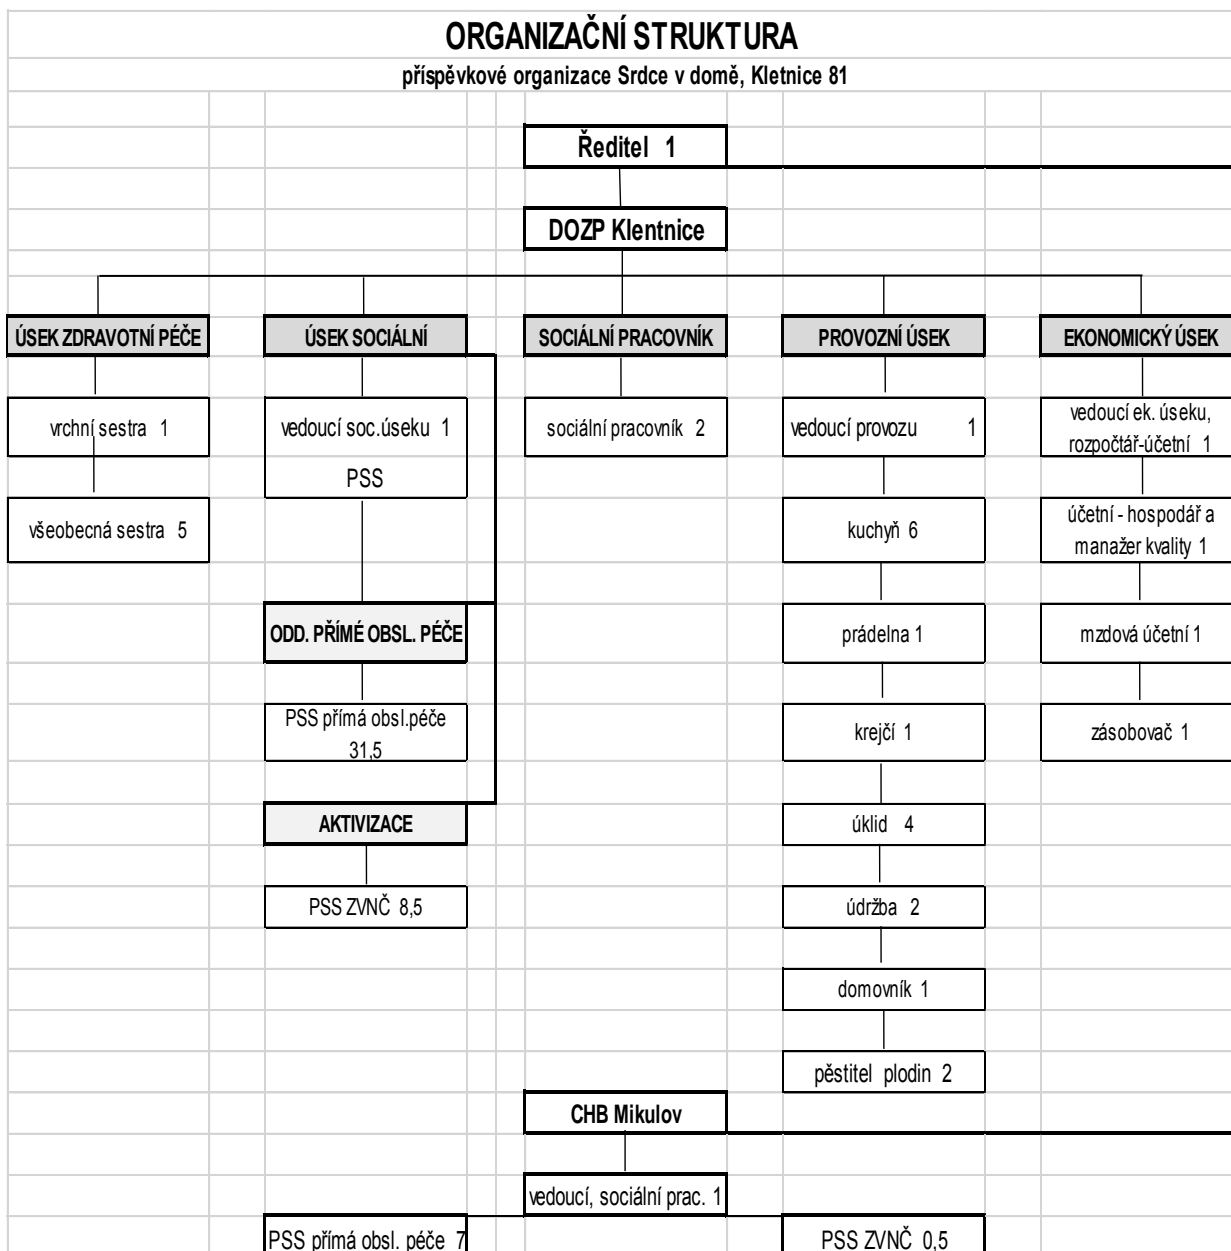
ORGANIZAČNÍ STRUKTURA

příspěvkové organizace Srdce v domě, Kletnice 81

Ředitel 1

DOZP Klentnice

ÚSEK ZDRAVOTNÍ PÉČE

vrchní sestra 1

všeobecná sestra 5

ÚSEK SOCIÁLNÍ

vedoucí soc.úseku 1
PSS

ODD. PŘÍMÉ OBSL. PÉČE

PSS přímá obsl.péče 31,5

AKTIVIZACE

PSS ZVNČ 8,5

SOCIÁLNÍ PRACOVNÍK

sociální pracovník 2

PROVOZNÍ ÚSEK

vedoucí provozu 1

kuchyň 6

prádelna 1

krejčí 1

úklid 4

údržba 2

domovník 1

pěstitel plodin 2

EKONOMICKÝ ÚSEK

vedoucí ek. úseku, rozpočtář-účetní 1

účetní - hospodář a manažer kvality 1

mzdová účetní 1

zásobovač 1

CHB Mikulov

vedoucí, sociální prac. 1

PSS přímá obsl. péče 7

PSS ZVNČ 0,5